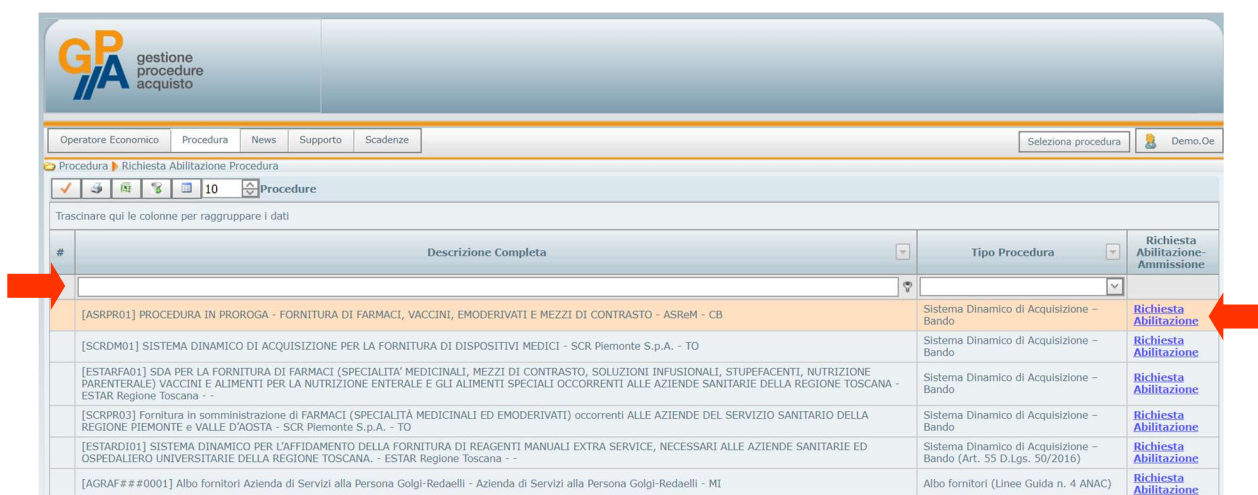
GPA gestione procedure acquisto

Operatore Economico | Procedura | News | Supporto | Scadenze

Seleziona procedura | Demo.Oe

Procedura ▸ Richiesta Abilitazione Procedura

10 Procedure

Trascinare qui le colonne per raggruppare i dati

| # | Descrizione Completa | Tipo Procedura | Richiesta Abilitazione-Ammissione |
|---|---|---|---|
| | [ASRPR01] PROCEDURA IN PROROGA - FORNITURA DI FARMACI, VACCINI, EMODERIVATI E MEZZI DI CONTRASTO - ASReM - CB | Sistema Dinamico di Acquisizione – Bando | Richiesta Abilitazione |
| | [SCRDM01] SISTEMA DINAMICO DI ACQUISIZIONE PER LA FORNITURA DI DISPOSITIVI MEDICI - SCR Piemonte S.p.A. - TO | Sistema Dinamico di Acquisizione – Bando | Richiesta Abilitazione |
| | [ESTARFA01] SDA PER LA FORNITURA DI FARMACI (SPECIALITA' MEDICINALI, MEZZI DI CONTRASTO, SOLUZIONI INFUSIONALI, STUPEFACENTI, NUTRIZIONE PARENTERALE) VACCINI E ALIMENTI PER LA NUTRIZIONE ENTERALE E GLI ALIMENTI SPECIALI OCCORRENTI ALLE AZIENDE SANITARIE DELLA REGIONE TOSCANA - ESTAR Regione Toscana - - | Sistema Dinamico di Acquisizione – Bando | Richiesta Abilitazione |
| | [SCRPR03] Fornitura in somministrazione di FARMACI (SPECIALITÀ MEDICINALI ED EMODERIVATI) occorrenti ALLE AZIENDE DEL SERVIZIO SANITARIO DELLA REGIONE PIEMONTE e VALLE D'AOSTA - SCR Piemonte S.p.A. - TO | Sistema Dinamico di Acquisizione – Bando | Richiesta Abilitazione |
| | [ESTARDI01] SISTEMA DINAMICO PER L'AFFIDAMENTO DELLA FORNITURA DI REAGENTI MANUALI EXTRA SERVICE, NECESSARI ALLE AZIENDE SANITARIE ED OSPEDALIERO UNIVERSITARIE DELLA REGIONE TOSCANA. - ESTAR Regione Toscana - - | Sistema Dinamico di Acquisizione – Bando (Art. 55 D.Lgs. 50/2016) | Richiesta Abilitazione |
| | [AGRAF###0001] Albo fornitori Azienda di Servizi alla Persona Golgi-Redaelli - Azienda di Servizi alla Persona Golgi-Redaelli - MI | Albo fornitori (Linee Guida n. 4 ANAC) | Richiesta Abilitazione |